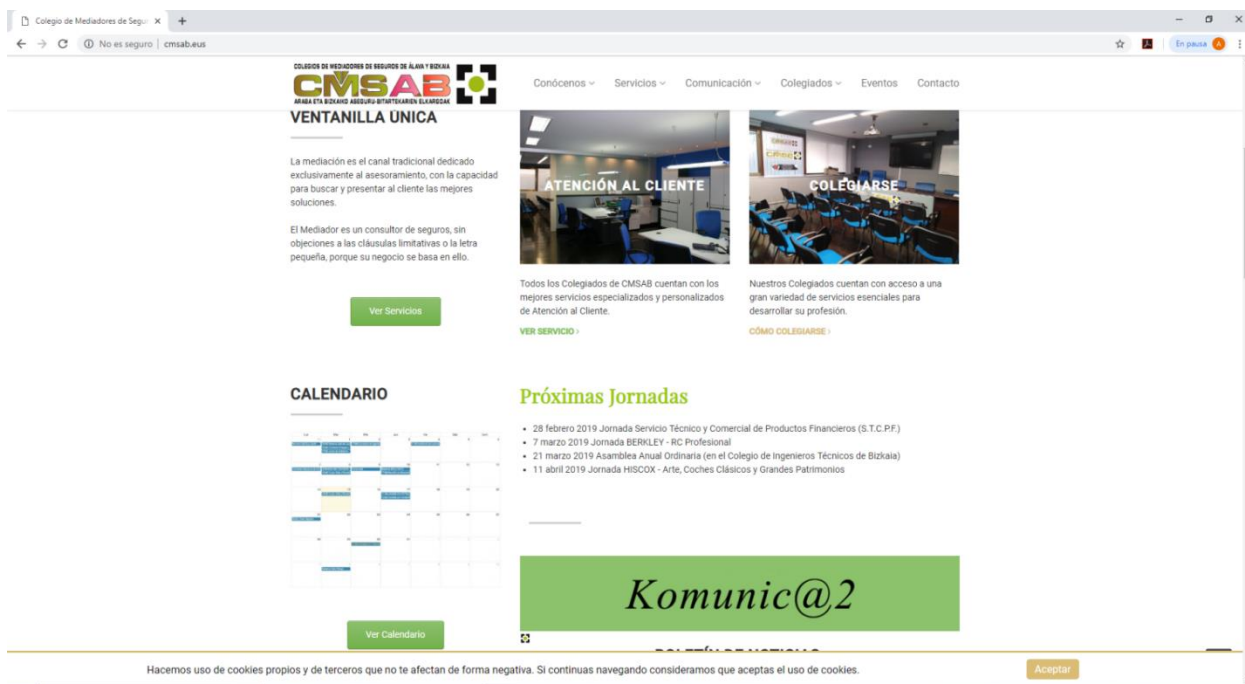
Colegio de Mediadores de Segur ×
No es seguro | cmsab.eus
En pausa A

COLEGIOS DE MEDIADORES DE SEGUROS DE ÁLAVA Y BIZKAIA
CMSAB
ARABA ETA BIZKAIKO ASEGURU-BITARTEKARIEN ELKARGOAK

Conócenos Servicios Comunicación Colegiados Eventos Contacto

VENTANILLA ÚNICA

La mediación es el canal tradicional dedicado exclusivamente al asesoramiento, con la capacidad para buscar y presentar al cliente las mejores soluciones.

El Mediador es un consultor de seguros, sin objeciones a las cláusulas limitativas o la letra pequeña, porque su negocio se basa en ello.

Ver Servicios

ATENCIÓN AL CLIENTE

Todos los Colegiados de CMSAB cuentan con los mejores servicios especializados y personalizados de Atención al Cliente.

VER SERVICIO ›

COLEGIARSE

Nuestros Colegiados cuentan con acceso a una gran variedad de servicios esenciales para desarrollar su profesión.

CÓMO COLEGIARSE ›

CALENDARIO

Ver Calendario

Próximas Jornadas

• 28 febrero 2019 Jornada Servicio Técnico y Comercial de Productos Financieros (S.T.C.P.F.)
• 7 marzo 2019 Jornada BERKLEY - RC Profesional
• 21 marzo 2019 Asamblea Anual Ordinaria (en el Colegio de Ingenieros Técnicos de Bizkaia)
• 11 abril 2019 Jornada HISCOX - Arte, Coches Clásicos y Grandes Patrimonios

Komunic@2

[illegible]

Hacemos uso de cookies propios y de terceros que no te afectan de forma negativa. Si continuas navegando consideramos que aceptas el uso de cookies.

Aceptar